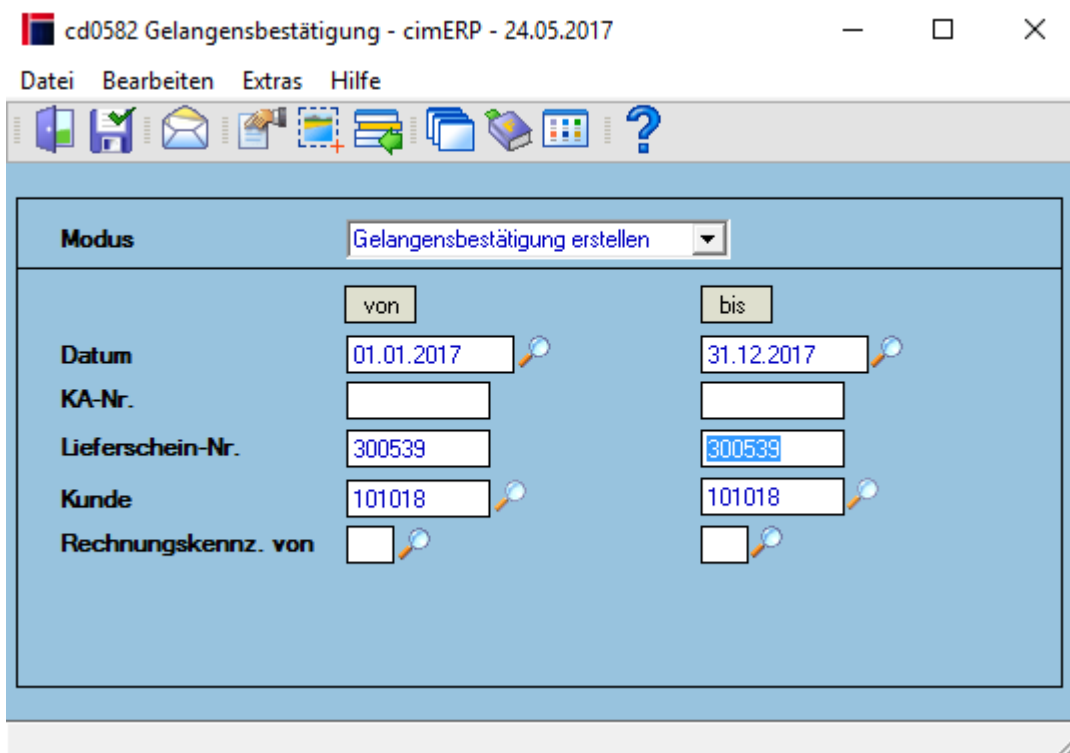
cd0582 Gelangensbestätigung - cimERP - 24.05.2017

Datei Bearbeiten Extras Hilfe

?

Modus Gelangensbestätigung erstellen

von bis

Datum 01.01.2017 31.12.2017

KA-Nr.

Lieferschein-Nr. 300539 300539

Kunde 101018 101018

Rechnungskennz. von